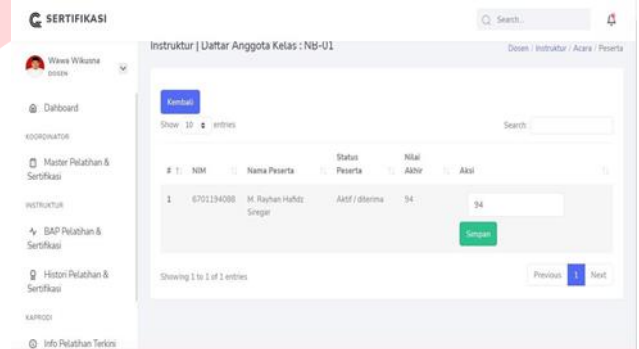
SERTIFIKASI

Search...

Wawa Wikusna
DOSEN

Dahboard

KOORDINATOR

Master Pelatihan & Sertifikasi

INSTRUKTUR

BAP Pelatihan & Sertifikasi

Histori Pelatihan & Sertifikasi

KAPRODI

Info Pelatihan Terkini

Instruktur | Daftar Anggota Kelas : NB-01

Dosen / Instruktur / Acara / Peserta

Kembali

Show 10 entries

Search:

| # | NIM | Nama Peserta | Status Peserta | Nilai Akhir | Aksi |
|---|---|---|---|---|---|
| 1 | 6701194088 | M. Rayhan Hafidz Siregar | Aktif / diterima | 94 | 94 Simpan |

Showing 1 to 1 of 1 entries

Previous 1 Next